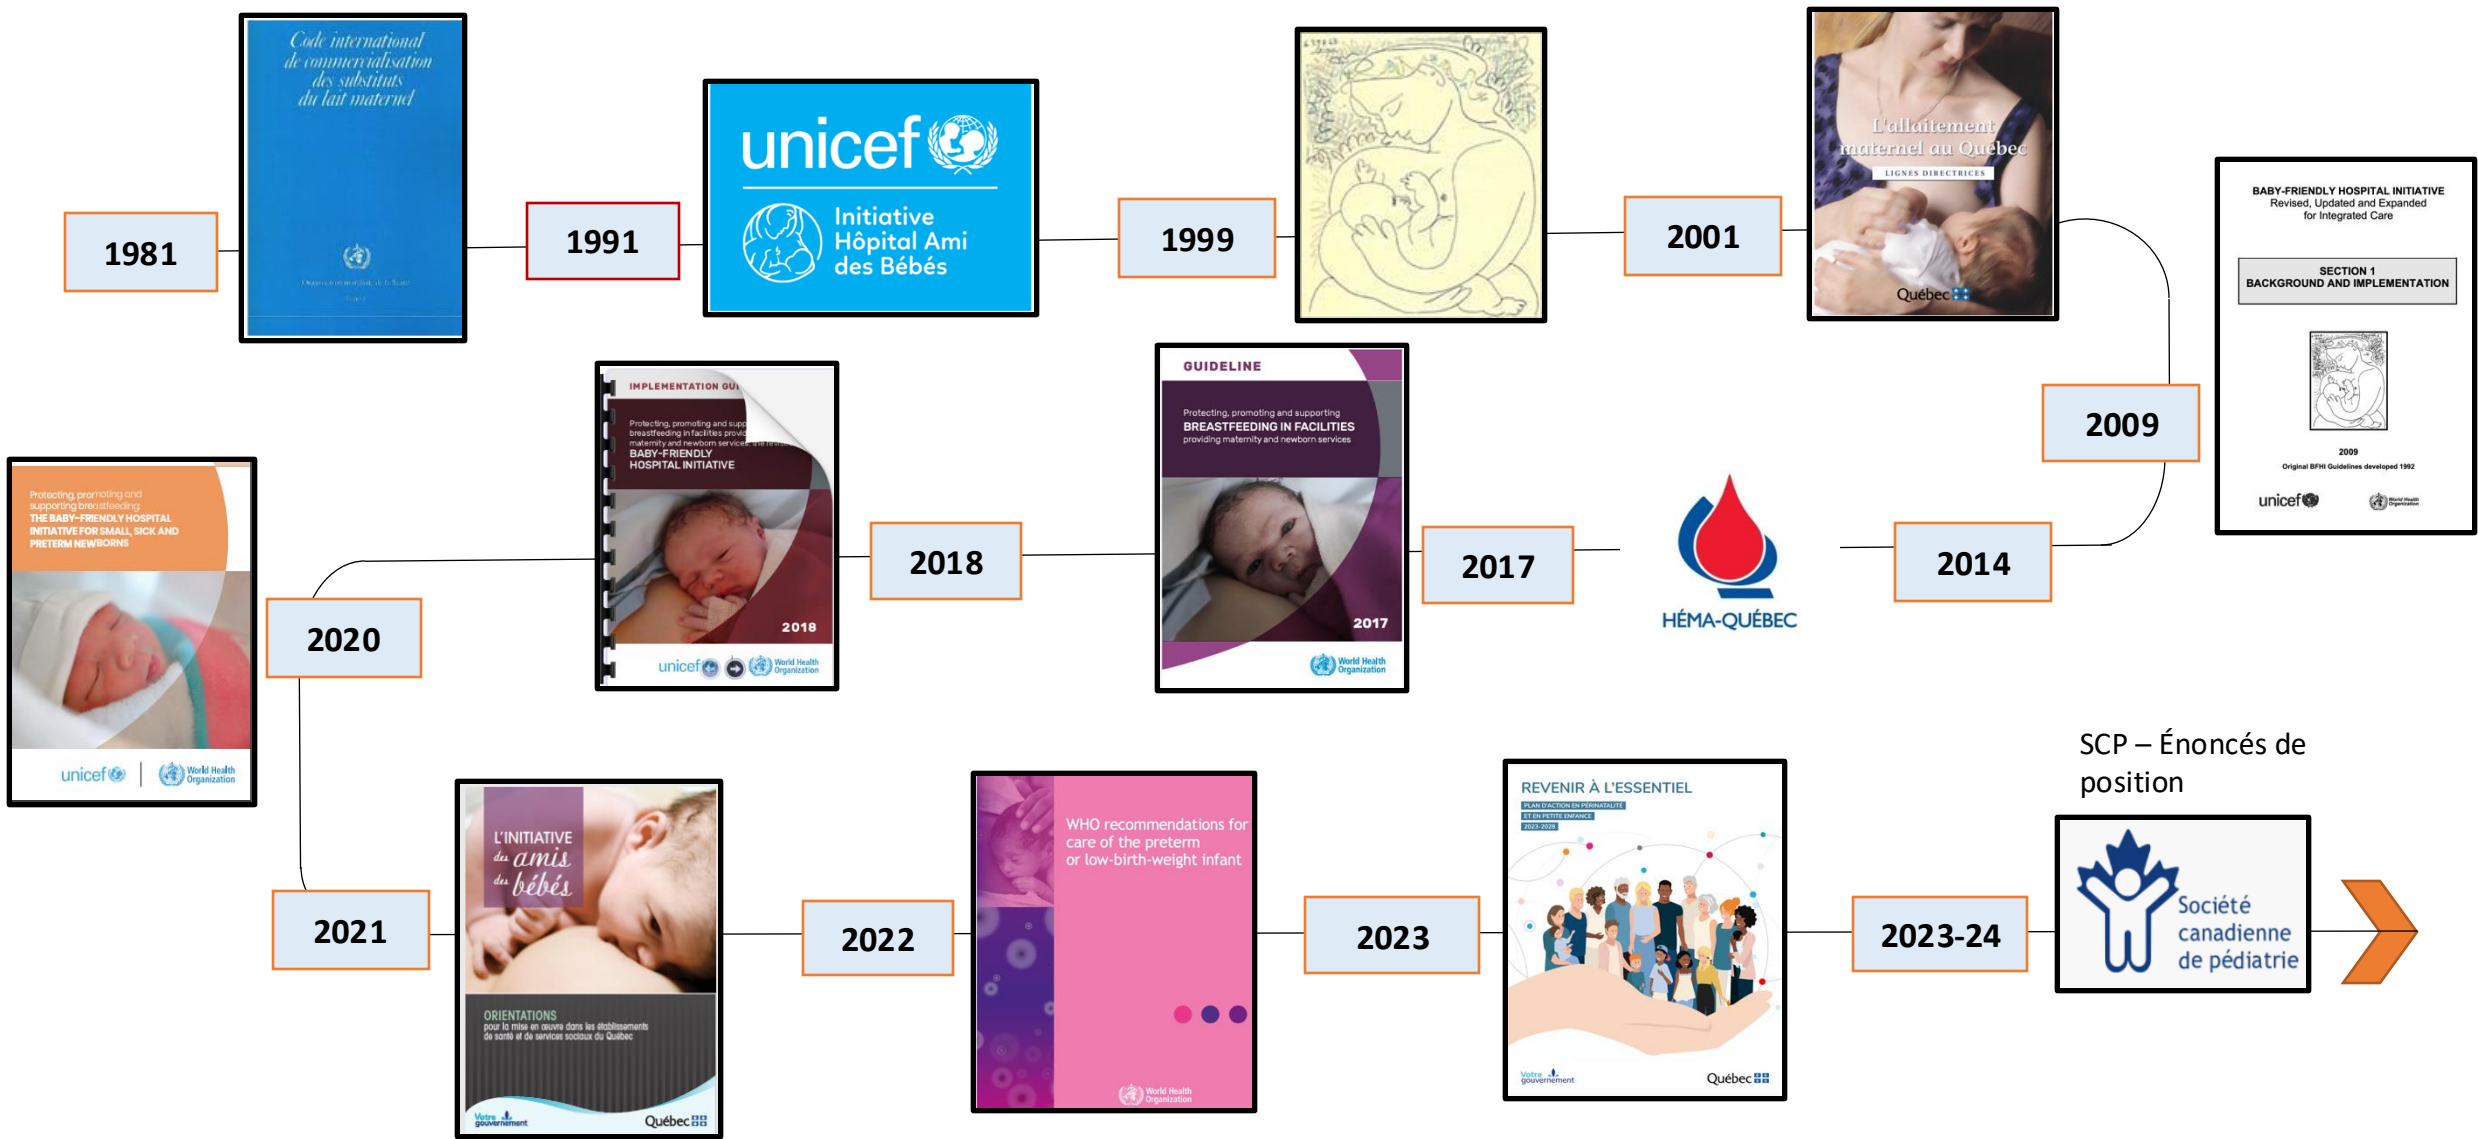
1981

Code international de commercialisation des substituts du lait maternel

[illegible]

1991

unicef

Initiative Hôpital Ami des Bébés

1999

2001

L'allaitement maternel au Québec

LIGNES DIRECTRICES

Québec

BABY-FRIENDLY HOSPITAL INITIATIVE
Revised, Updated and Expanded for Integrated Care

SECTION 1
BACKGROUND AND IMPLEMENTATION

2009
Original BFHI Guidelines developed 1992

unicef

World Health Organization

2009

2014

HÉMA-QUÉBEC

2017

GUIDELINE

Protecting, promoting and supporting
BREASTFEEDING IN FACILITIES
providing maternity and newborn services

2017

World Health Organization

2018

IMPLEMENTATION GU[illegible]

Protecting, promoting and supp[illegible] breastfeeding in facilities provi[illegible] maternity and newborn services: the revis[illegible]
BABY-FRIENDLY HOSPITAL INITIATIVE

2018

unicef

World Health Organization

2020

Protecting, promoting and supporting breastfeeding
THE BABY-FRIENDLY HOSPITAL INITIATIVE FOR SMALL, SICK AND PRETERM NEWBORNS

unicef

World Health Organization

2021

L'INITIATIVE des amis des bébés

ORIENTATIONS
pour la mise en œuvre dans les établissements de santé et de services sociaux du Québec

Votre gouvernement

Québec

2022

WHO recommendations for care of the preterm or low-birth-weight infant

World Health Organization

2023

REVENIR À L'ESSENTIEL
PLAN D'ACTION EN PÉRINATALITÉ ET EN PETITE ENFANCE
2023-2028

Votre gouvernement

Québec

2023-24

SCP – Énoncés de position

Société canadienne de pédiatrie